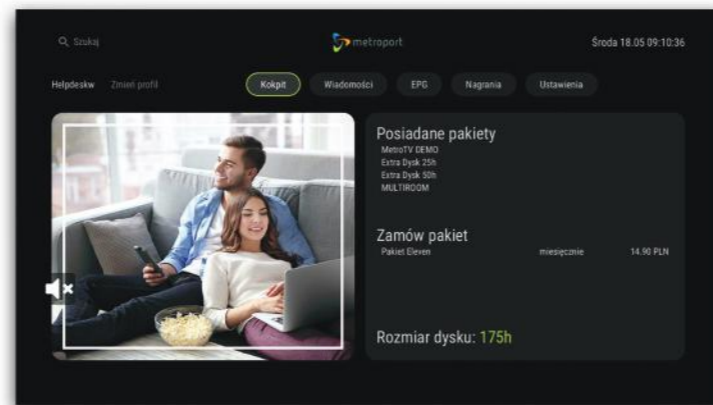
Szukaj

metroport

Środa 18.05 09:10:36

Helpdeskw Zmień profil

Kokpit Wiadomości EPG Nagrania Ustawienia

Posiadane pakiety
MetroTV DEMO
Extra Dysk 25h
Extra Dysk 50h
MULTIROOM

Zamów pakiet
Pakiet Eleven miesięcznie 14.90 PLN

Rozmiar dysku: 175h